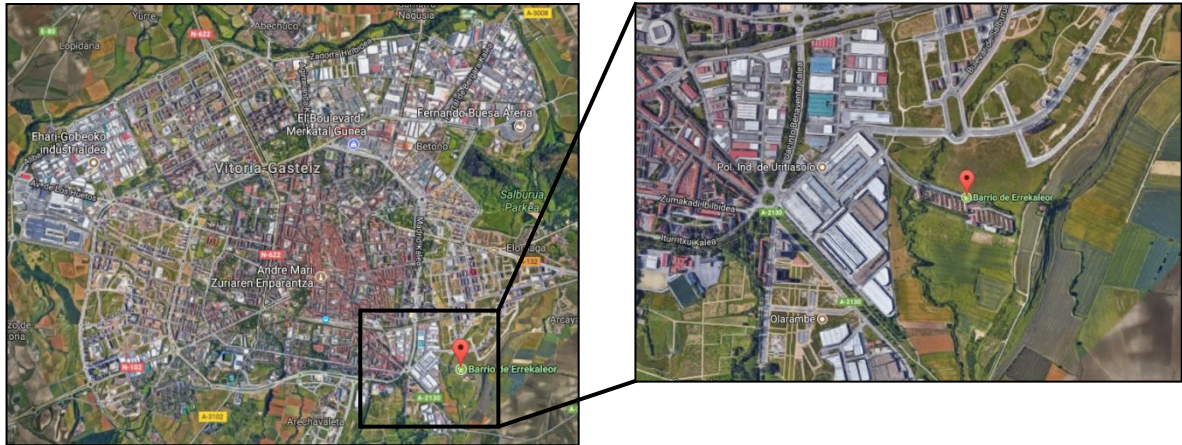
Yurre
Abechuco
Nagusia
A-3008
E-80
Lopidana
N-622
Zadorra Ibilbidea
El Boulevard
Merkatal Gunea
Fernando Buesa Arena
Ehari-Gobeoko industrialdea
Betoño
Vitoria-Gasteiz
Salburua Parkea
N-622
Elorriaga
Andre Mari Zuriaren Enparantza
N-102
Arcaya
A-2130
A-3102
Arechavaleta
Barrio de Errekaleor

Pol. Ind. de Uritiasolo
Barrio de Errekaleor
Zumakadi Ibilbidea
A-2130
Iturritxu Kalea
A-2130
Olarambe